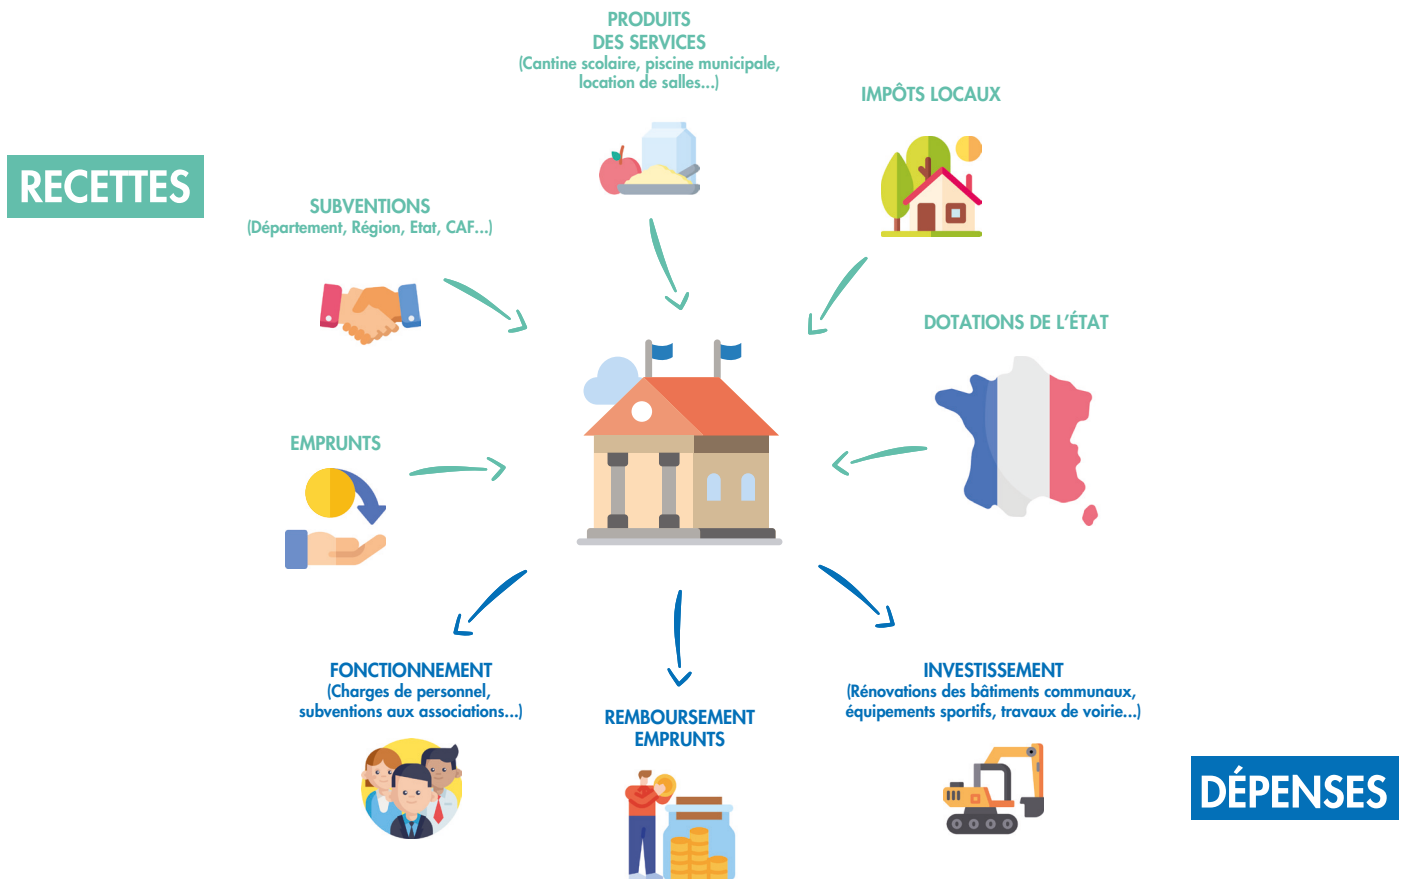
PRODUITS DES SERVICES
(Cantine scolaire, piscine municipale, location de salles...)

IMPÔTS LOCAUX

RECETTES

SUBVENTIONS
(Département, Région, Etat, CAF...)

DOTATIONS DE L'ÉTAT

EMPRUNTS

FONCTIONNEMENT
(Charges de personnel, subventions aux associations...)

REMBOURSEMENT EMPRUNTS

INVESTISSEMENT
(Rénovations des bâtiments communaux, équipements sportifs, travaux de voirie...)

DÉPENSES